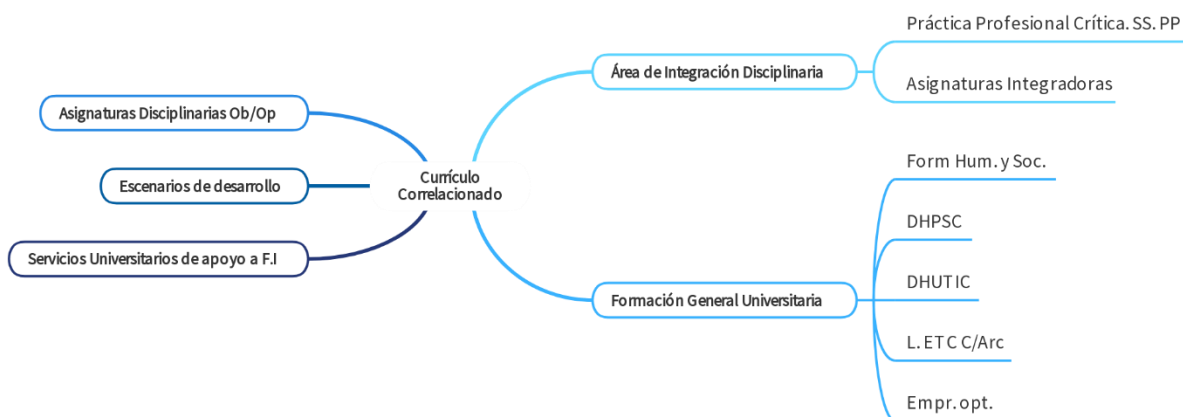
Currículo Correlacionado

Área de Integración Disciplinaria

Práctica Profesional Crítica. SS. PP

Asignaturas Integradoras

Formación General Universitaria

Form Hum. y Soc.

DHPSC

DHUTIC

L. ETC C/Arc

Empr. opt.

Asignaturas Disciplinarias Ob/Op

Escenarios de desarrollo

Servicios Universitarios de apoyo a F.I